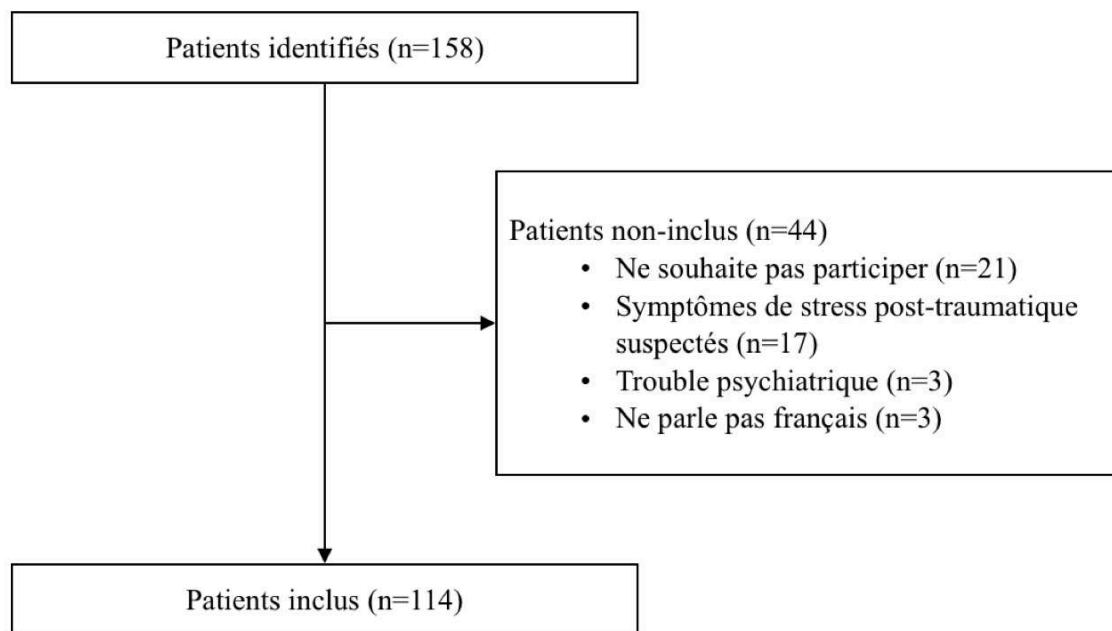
Patients identifiés (n=158)

Patients non-inclus (n=44)
- Ne souhaite pas participer (n=21)
- Symptômes de stress post-traumatique suspectés (n=17)
- Trouble psychiatrique (n=3)
- Ne parle pas français (n=3)

Patients inclus (n=114)